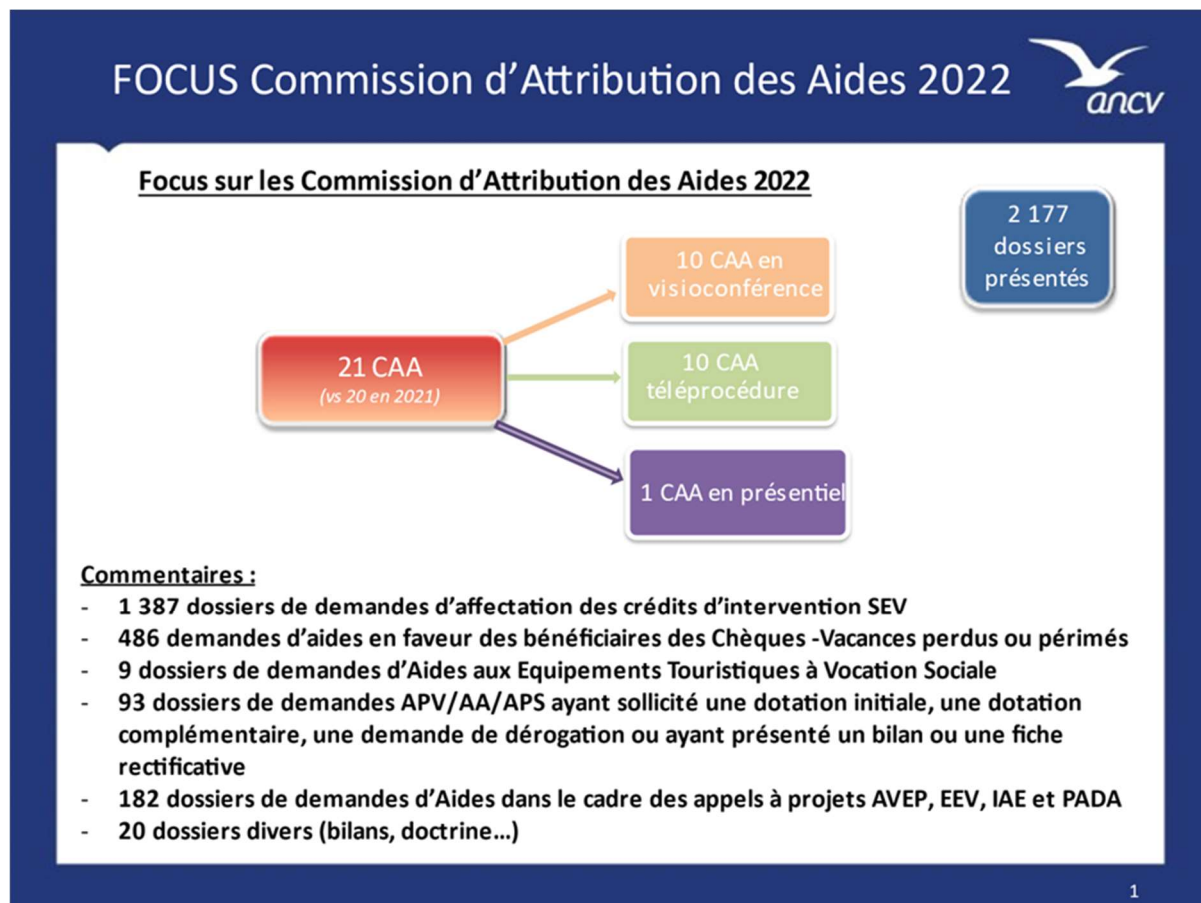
FOCUS Commission d'Attribution des Aides 2022

ancv

Focus sur les Commission d'Attribution des Aides 2022

2 177 dossiers présentés

21 CAA
(vs 20 en 2021)

10 CAA en visioconférence

10 CAA téléprocédure

1 CAA en présentiel

Commentaires :
- 1 387 dossiers de demandes d'affectation des crédits d'intervention SEV
- 486 demandes d'aides en faveur des bénéficiaires des Chèques -Vacances perdus ou périmés
- 9 dossiers de demandes d'Aides aux Equipements Touristiques à Vocation Sociale
- 93 dossiers de demandes APV/AA/APS ayant sollicité une dotation initiale, une dotation complémentaire, une demande de dérogation ou ayant présenté un bilan ou une fiche rectificative
- 182 dossiers de demandes d'Aides dans le cadre des appels à projets AVEP, EEV, IAE et PADA
- 20 dossiers divers (bilans, doctrine…)

1